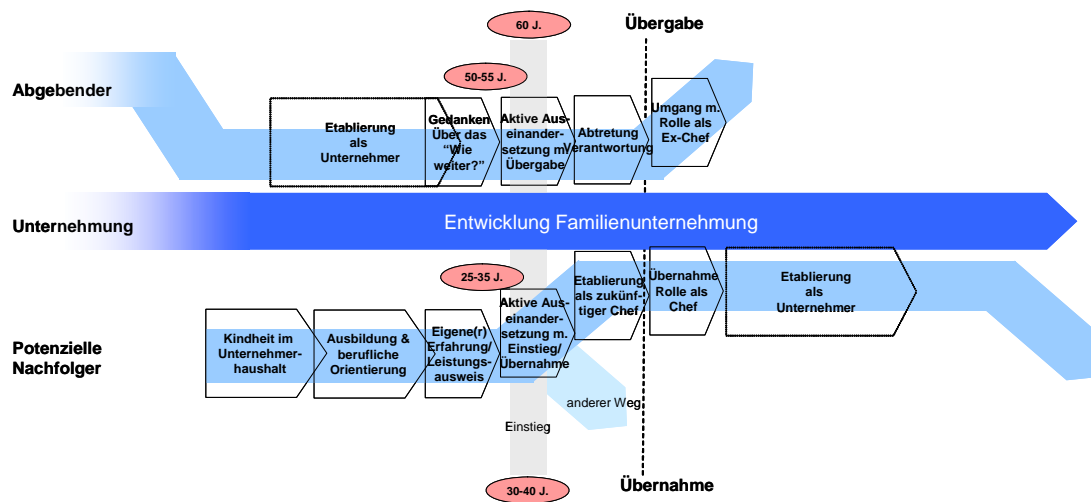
60 J.

Übergabe

Abgebender

50-55 J.

Etablierung als Unternehmer

Gedanken über das "Wie weiter?"

Aktive Auseinandersetzung m. Übergabe

Abtretung Verantwortung

Umgang m. Rolle als Ex-Chef

Unternehmung

Entwicklung Familienunternehmung

25-35 J.

Etablierung als zukünftiger Chef

Übernahme Rolle als Chef

Etablierung als Unternehmer

Potenzielle Nachfolger

Kindheit im Unternehmerhaushalt

Ausbildung & berufliche Orientierung

Eigene(r) Erfahrung/ Leistungsausweis

Aktive Auseinandersetzung m. Einstieg/ Übernahme

anderer Weg

Einstieg

30-40 J.

Übernahme